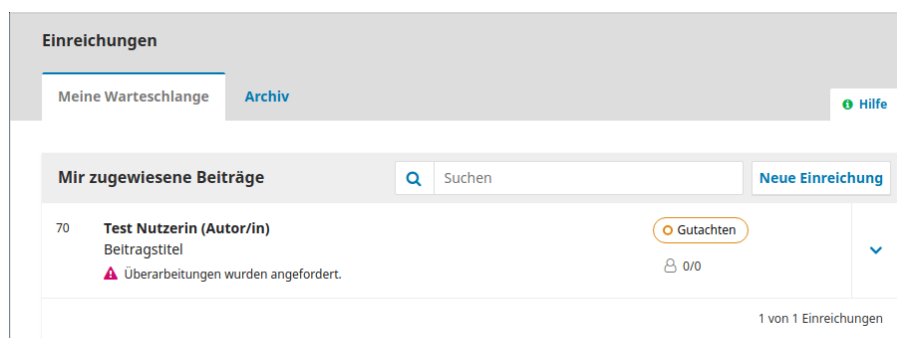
Einreichungen

Meine Warteschlange
Archiv
Hilfe

Mir zugewiesene Beiträge
Suchen
Neue Einreichung

70
Test Nutzerin (Autor/in)
Beitragstitel
Überarbeitungen wurden angefordert.
Gutachten
0/0

1 von 1 Einreichungen